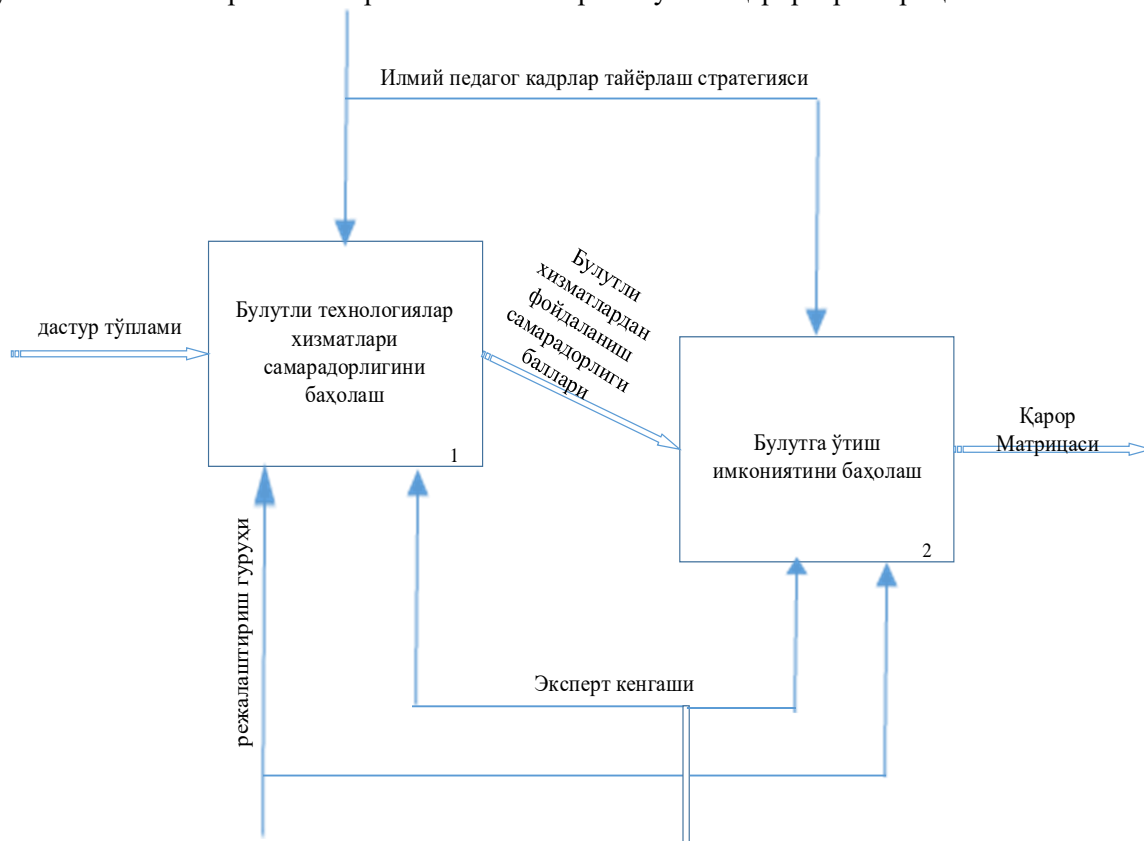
Илмий педагог кадрлар тайёрлаш стратегияси

дастур тўплами

Булутли технологиялар хизматлари самарадорлигини баҳолаш

1

Булутли хизматлардан фойдаланиш самарадорлиги баллари

Булутга ўтиш имкониятини баҳолаш

2

Қарор Матрицаси

режалаштириш гурухи

Эксперт кенгаши